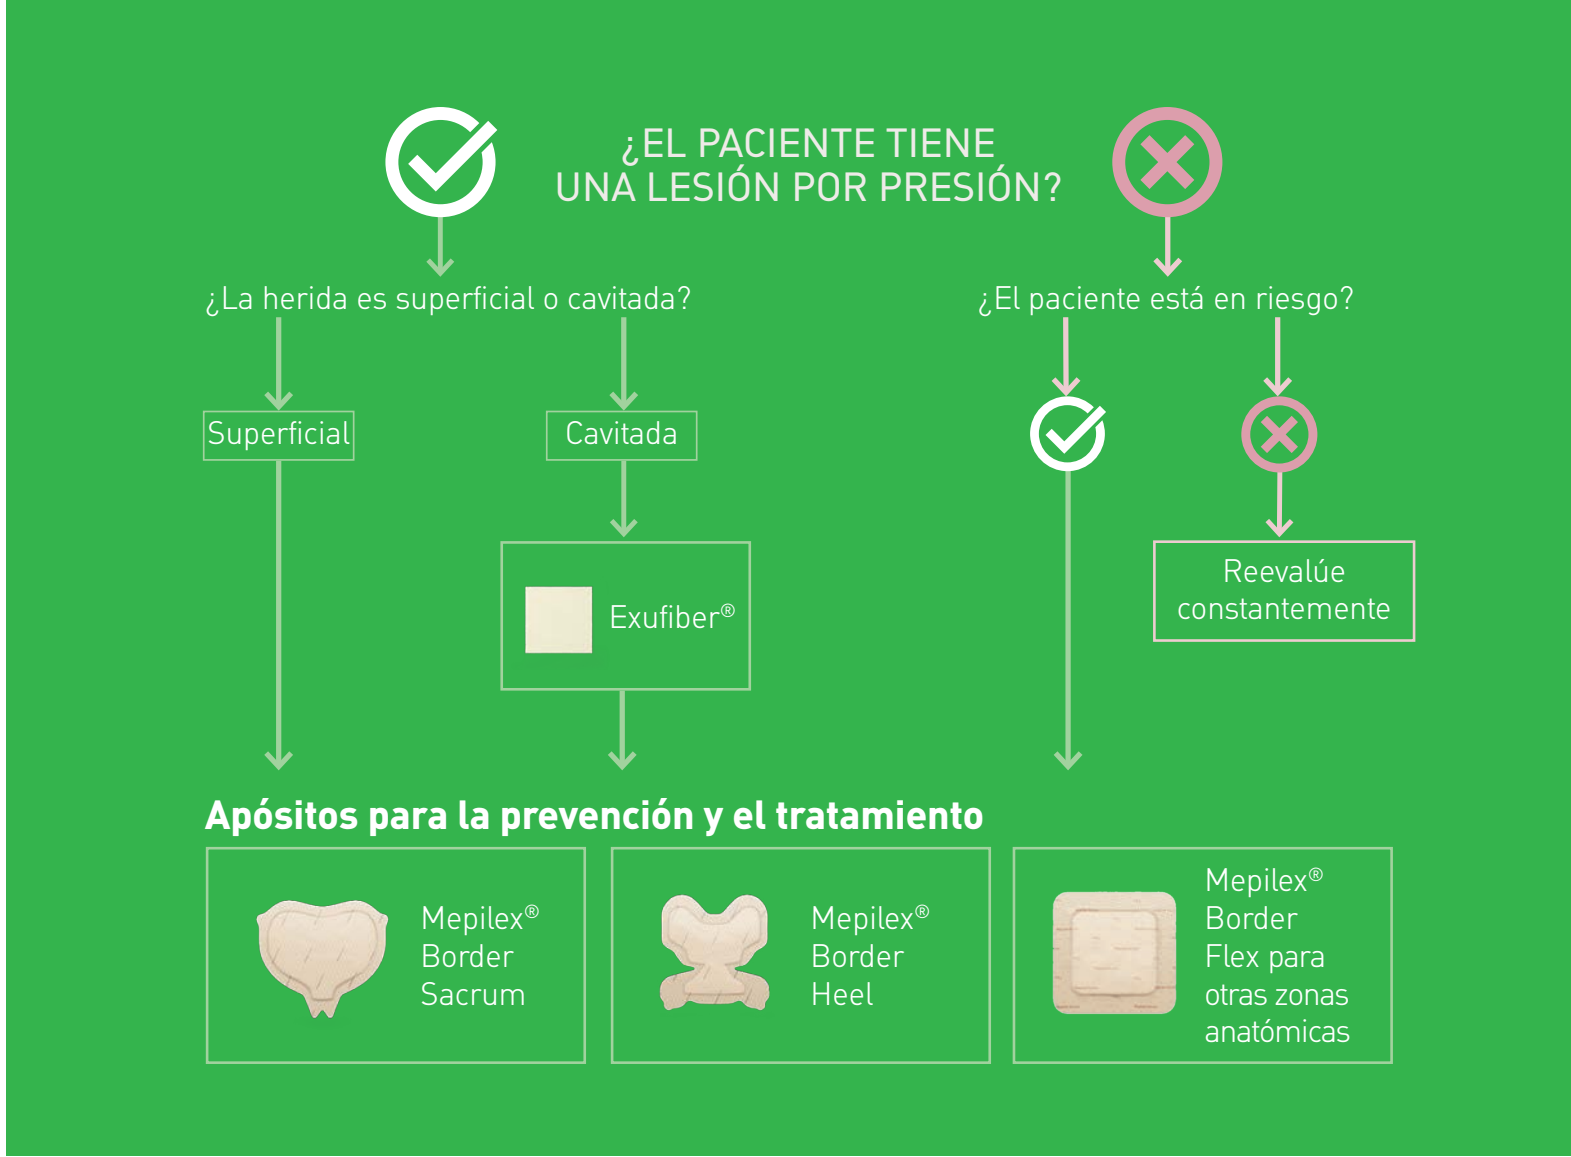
¿EL PACIENTE TIENE UNA LESIÓN POR PRESIÓN?

¿La herida es superficial o cavitada?

¿El paciente está en riesgo?

Superficial

Cavitada

Exufiber®

Reevalúe constantemente

Apósitos para la prevención y el tratamiento

Mepilex® Border Sacrum

Mepilex® Border Heel

Mepilex® Border Flex para otras zonas anatómicas